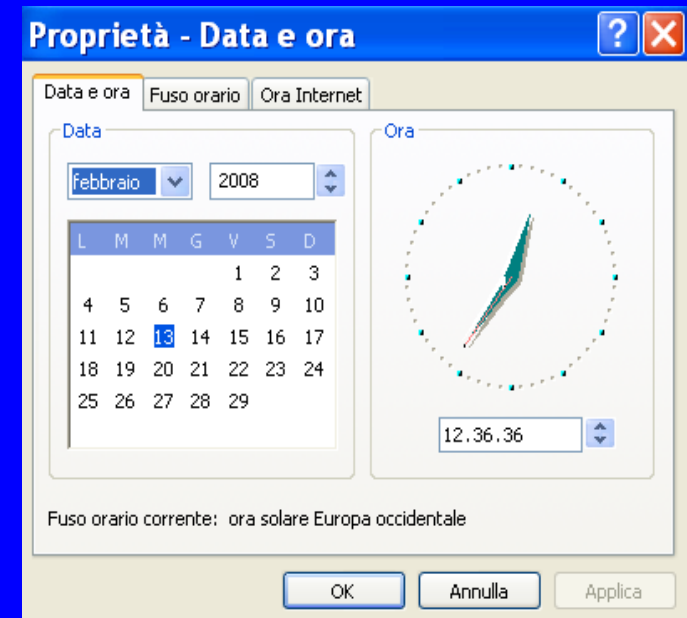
Proprietà - Data e ora

?

Data e ora | Fuso orario | Ora Internet

Data

febbraio

2008

| L | M | M | G | V | S | D |
|---|---|---|---|---|---|---|
| | | | | 1 | 2 | 3 |
| 4 | 5 | 6 | 7 | 8 | 9 | 10 |
| 11 | 12 | 13 | 14 | 15 | 16 | 17 |
| 18 | 19 | 20 | 21 | 22 | 23 | 24 |
| 25 | 26 | 27 | 28 | 29 | | |

Ora

12.36.36

Fuso orario corrente: ora solare Europa occidentale

OK

Annulla

Applica